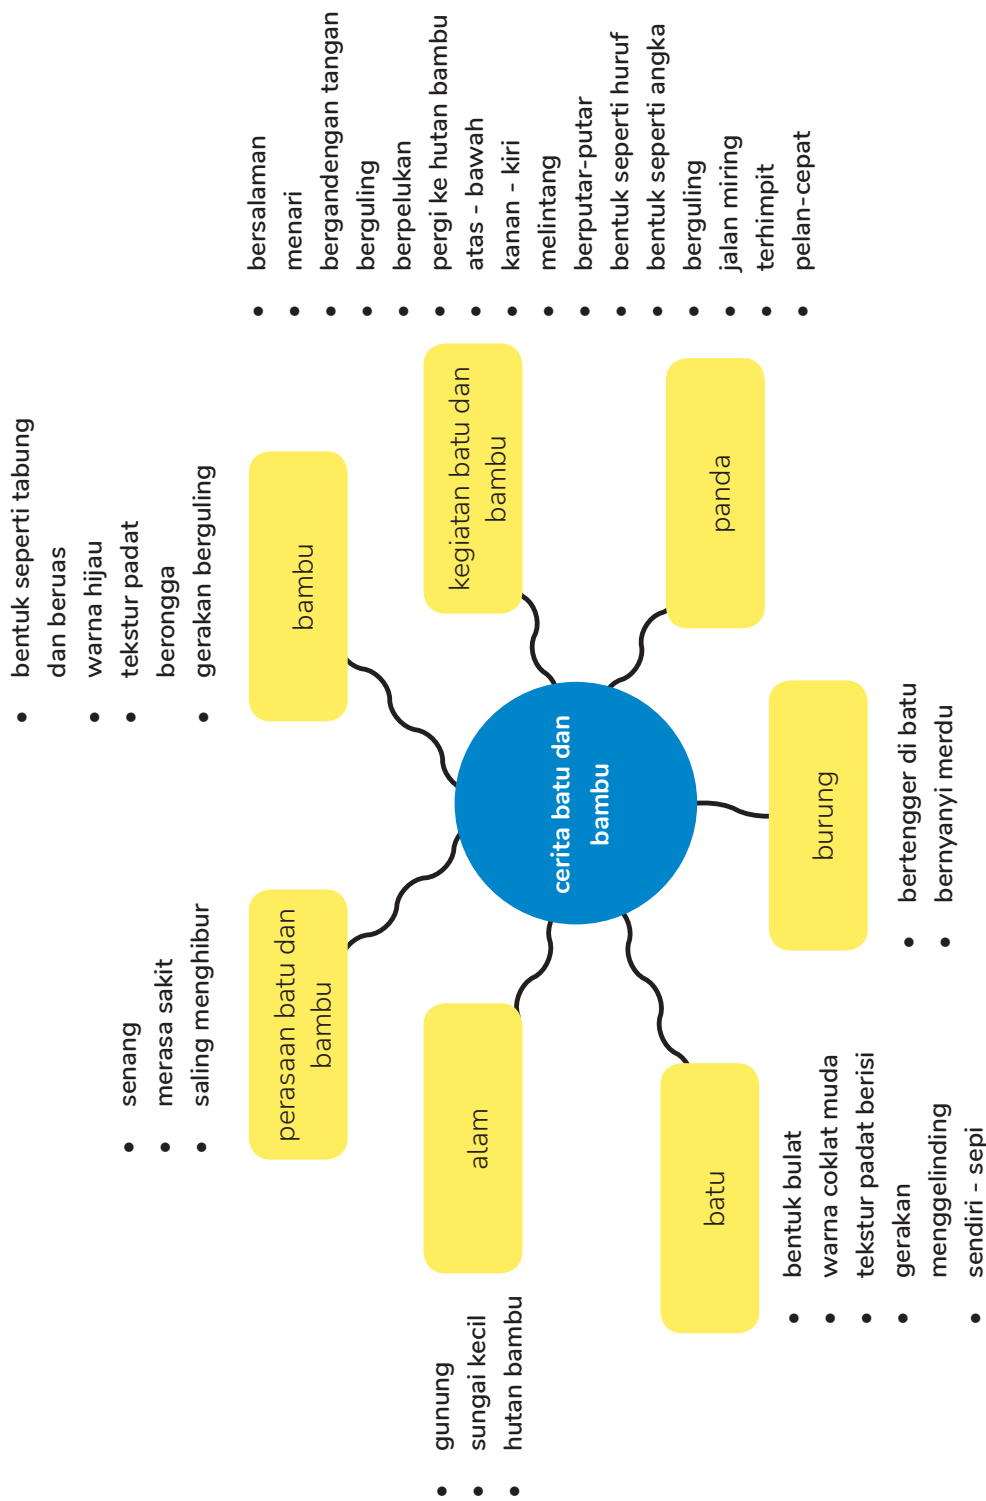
cerita batu dan bambu

bambu
- bentuk seperti tabung dan beruas
- warna hijau
- tekstur padat berongga
- gerakan berguling

kegiatan batu dan bambu
- bersalaman
- menari
- bergandengan tangan
- berguling
- berpelukan
- pergi ke hutan bambu
- atas - bawah
- kanan - kiri
- melintang
- berputar-putar
- bentuk seperti huruf
- bentuk seperti angka
- berguling
- jalan miring
- terhimpit
- pelan-cepat

panda

burung
- bertengger di batu
- bernyanyi merdu

batu
- bentuk bulat
- warna coklat muda
- tekstur padat berisi
- gerakan menggelinding
- sendiri - sepi

alam
- gunung
- sungai kecil
- hutan bambu

perasaan batu dan bambu
- senang
- merasa sakit
- saling menghibur